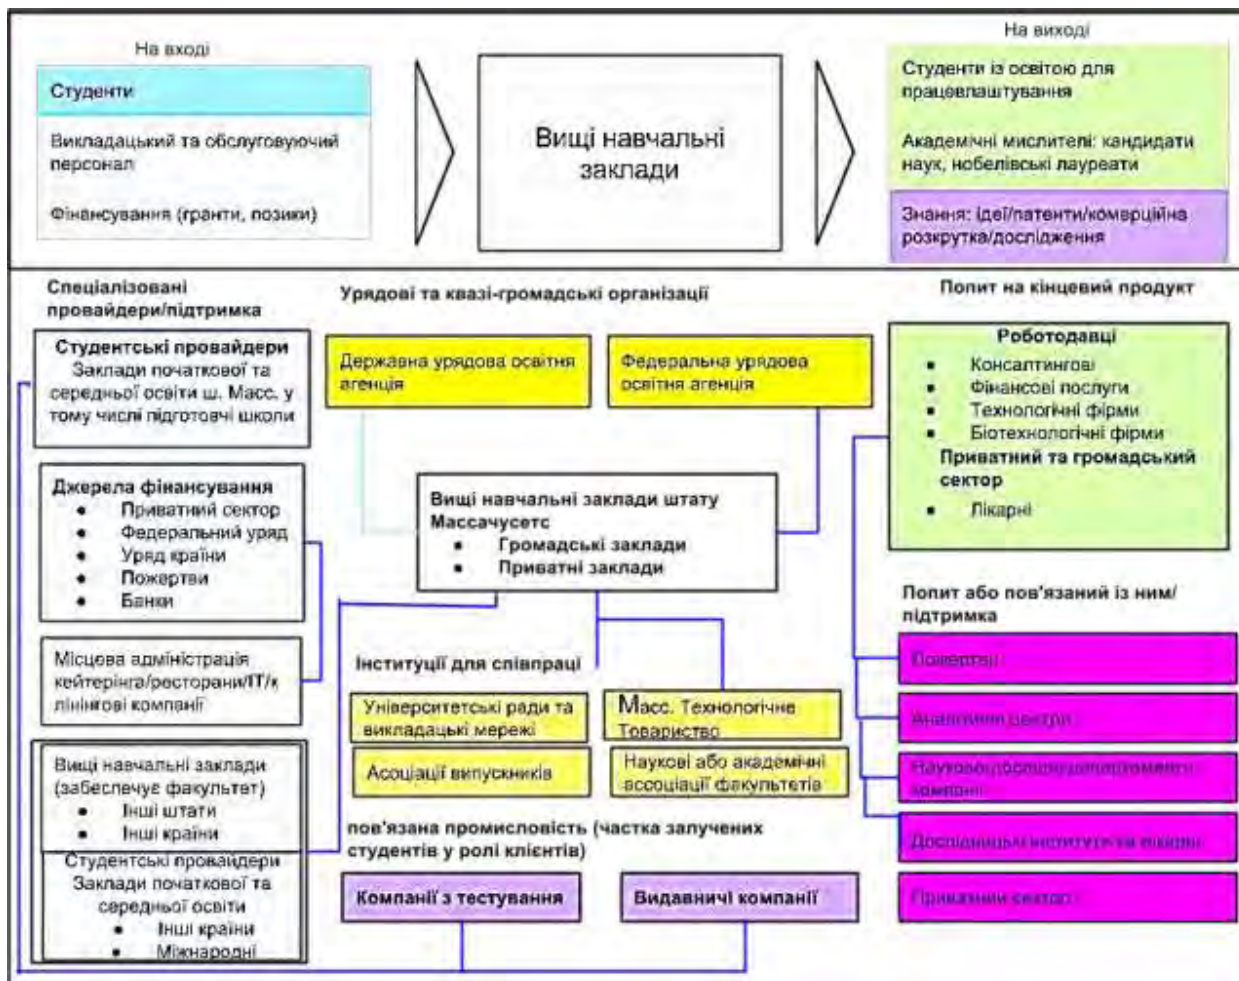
На вході

Студенти

Викладацький та обслуговуючий персонал

Фінансування (гранти, позики)

Вищі навчальні заклади

На виході

Студенти із освітою для працевлаштування

Академічні мислителі: кандидати наук, нобелівські лауреати

Знання: ідеї/патенти/комерційна розкрутка/дослідження

Спеціалізовані провайдери/підтримка

Студентські провайдери
Заклади початкової та середньої освіти ш. Масс. у тому числі підготовчі школи

Джерела фінансування
- Приватний сектор
- Федеральний уряд
- Уряд країни
- Пожертви
- Банки

Місцева адміністрація кейтерінга/ресторани/IT/к лінінгові компанії

Вищі навчальні заклади (забезпечує факультет)
- Інші штати
- Інші країни

Студентські провайдери
Заклади початкової та середньої освіти
- Інші країни
- Міжнародні

Урядові та квазі-громадські організації

Державна урядова освітня агенція

Федеральна урядова освітня агенція

Вищі навчальні заклади штату Массачусетс
- Громадські заклади
- Приватні заклади

Інституції для співпраці

Університетські ради та викладацькі мережі

Масс. Технологічне Товариство

Асоціації випускників

Наукові або академічні асоціації факультетів

пов'язана промисловість (частка залучених студентів у ролі клієнтів)

Компанії з тестування

Видавничі компанії

Попит на кінцевий продукт

Роботодавці
- Консалтингові
- Фінансові послуги
- Технологічні фірми
- Біотехнологічні фірми
Приватний та громадський сектор
- Лікарні

Попит або пов'язаний із ним/ підтримка

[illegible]

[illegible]

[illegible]

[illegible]

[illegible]